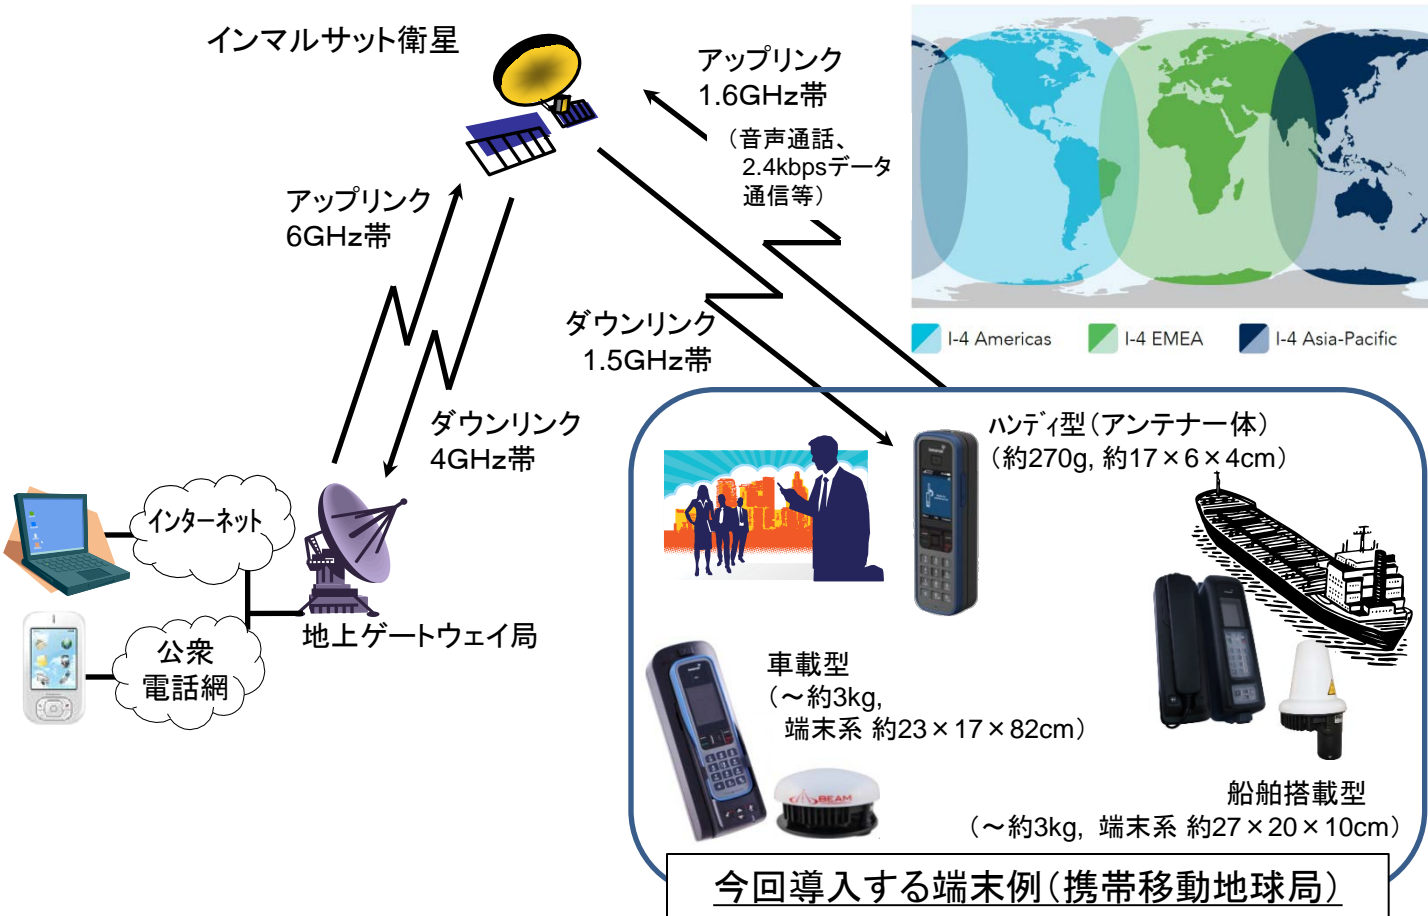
インマルサット衛星

アップリンク
1.6GHz帯
（音声通話、
2.4kbpsデータ
通信等）

I-4 Americas
I-4 EMEA
I-4 Asia-Pacific

アップリンク
6GHz帯

ダウンリンク
1.5GHz帯

ダウンリンク
4GHz帯

インターネット

公衆
電話網

地上ゲートウェイ局

ハンディ型（アンテナ一体）
（約270g, 約17×6×4cm）

車載型
（～約3kg,
端末系 約23×17×82cm）

BEAM

船舶搭載型
（～約3kg，端末系 約27×20×10cm）

今回導入する端末例（携帯移動地球局）